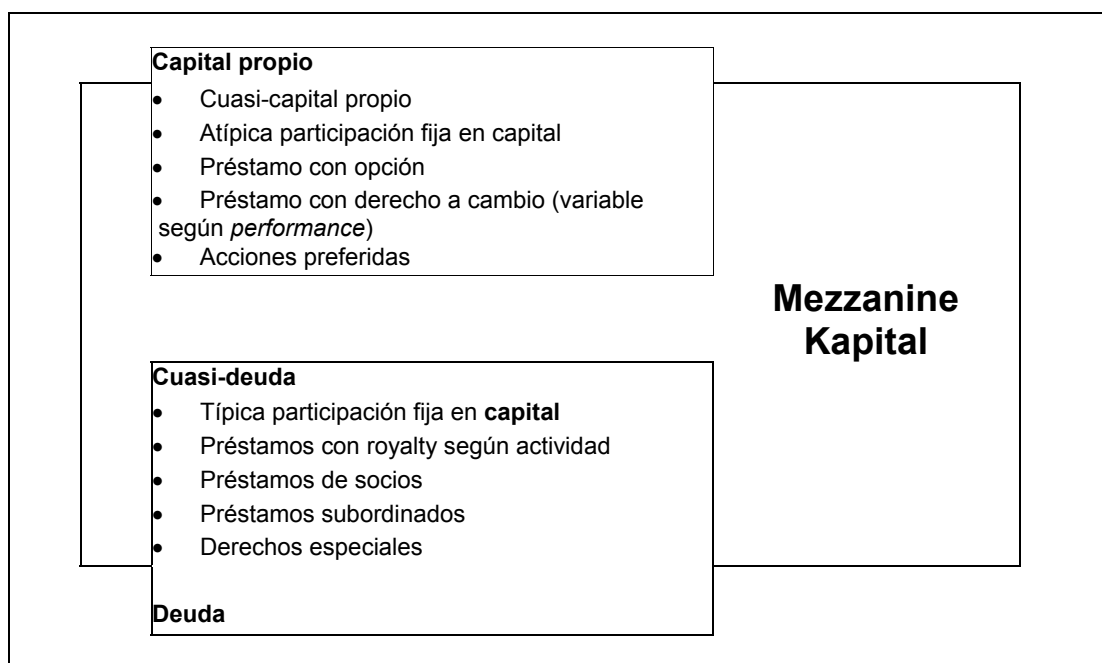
**Capital propio**
- Cuasi-capital propio
- Atípica participación fija en capital
- Préstamo con opción
- Préstamo con derecho a cambio (variable según *performance*)
- Acciones preferidas

**Mezzanine Kapital**

**Cuasi-deuda**
- Típica participación fija en **capital**
- Préstamos con royalty según actividad
- Préstamos de socios
- Préstamos subordinados
- Derechos especiales

**Deuda**